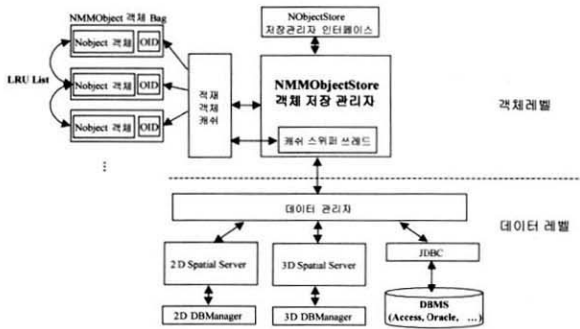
NMMObject 객체 Bag

Nobject 객체 | OID

Nobject 객체 | OID

Nobject 객체 | OID

LRU List

⋮

적재 객체 캐쉬

NObjectStore 저장관리자 인터페이스

NMMObjectStore 객체 저장 관리자

캐쉬 스위퍼 쓰레드

객체레벨

데이터 관리자

데이터 레벨

2D Spatial Server

3D Spatial Server

JDBC

2D DBManager

3D DBManager

DBMS (Access, Oracle, ...)